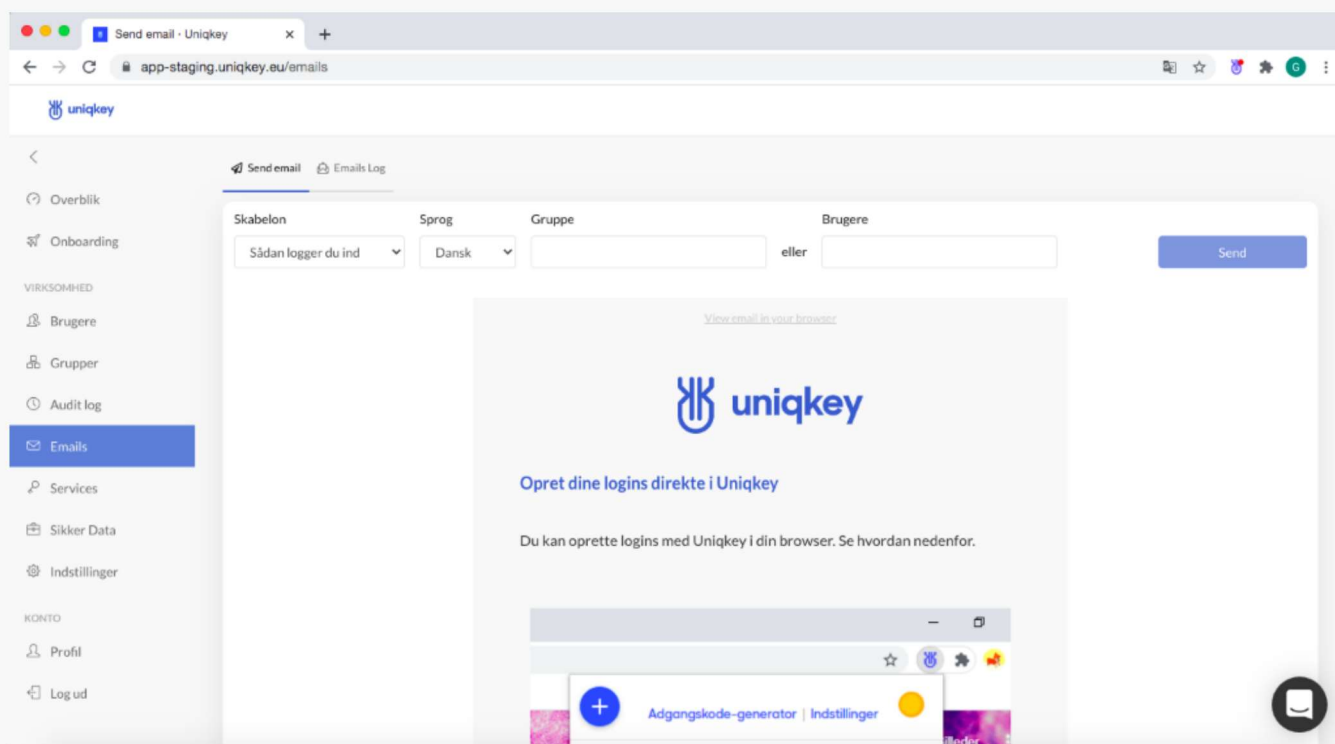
Send email · Uniqkey ×
+
app-staging.uniqkey.eu/emails

uniqkey

Overblik
Onboarding
VIRKSOMHED
Brugere
Grupper
Audit log
Emails
Services
Sikker Data
Indstillinger
KONTO
Profil
Log ud

Send email
Emails Log

Skabelon
Sådan logger du ind
Sprog
Dansk
Gruppe
eller
Brugere
Send

View email in your browser

uniqkey

Opret dine logins direkte i Uniqkey

Du kan oprette logins med Uniqkey i din browser. Se hvordan nedenfor.

Adgangskode-generator | Indstillinger